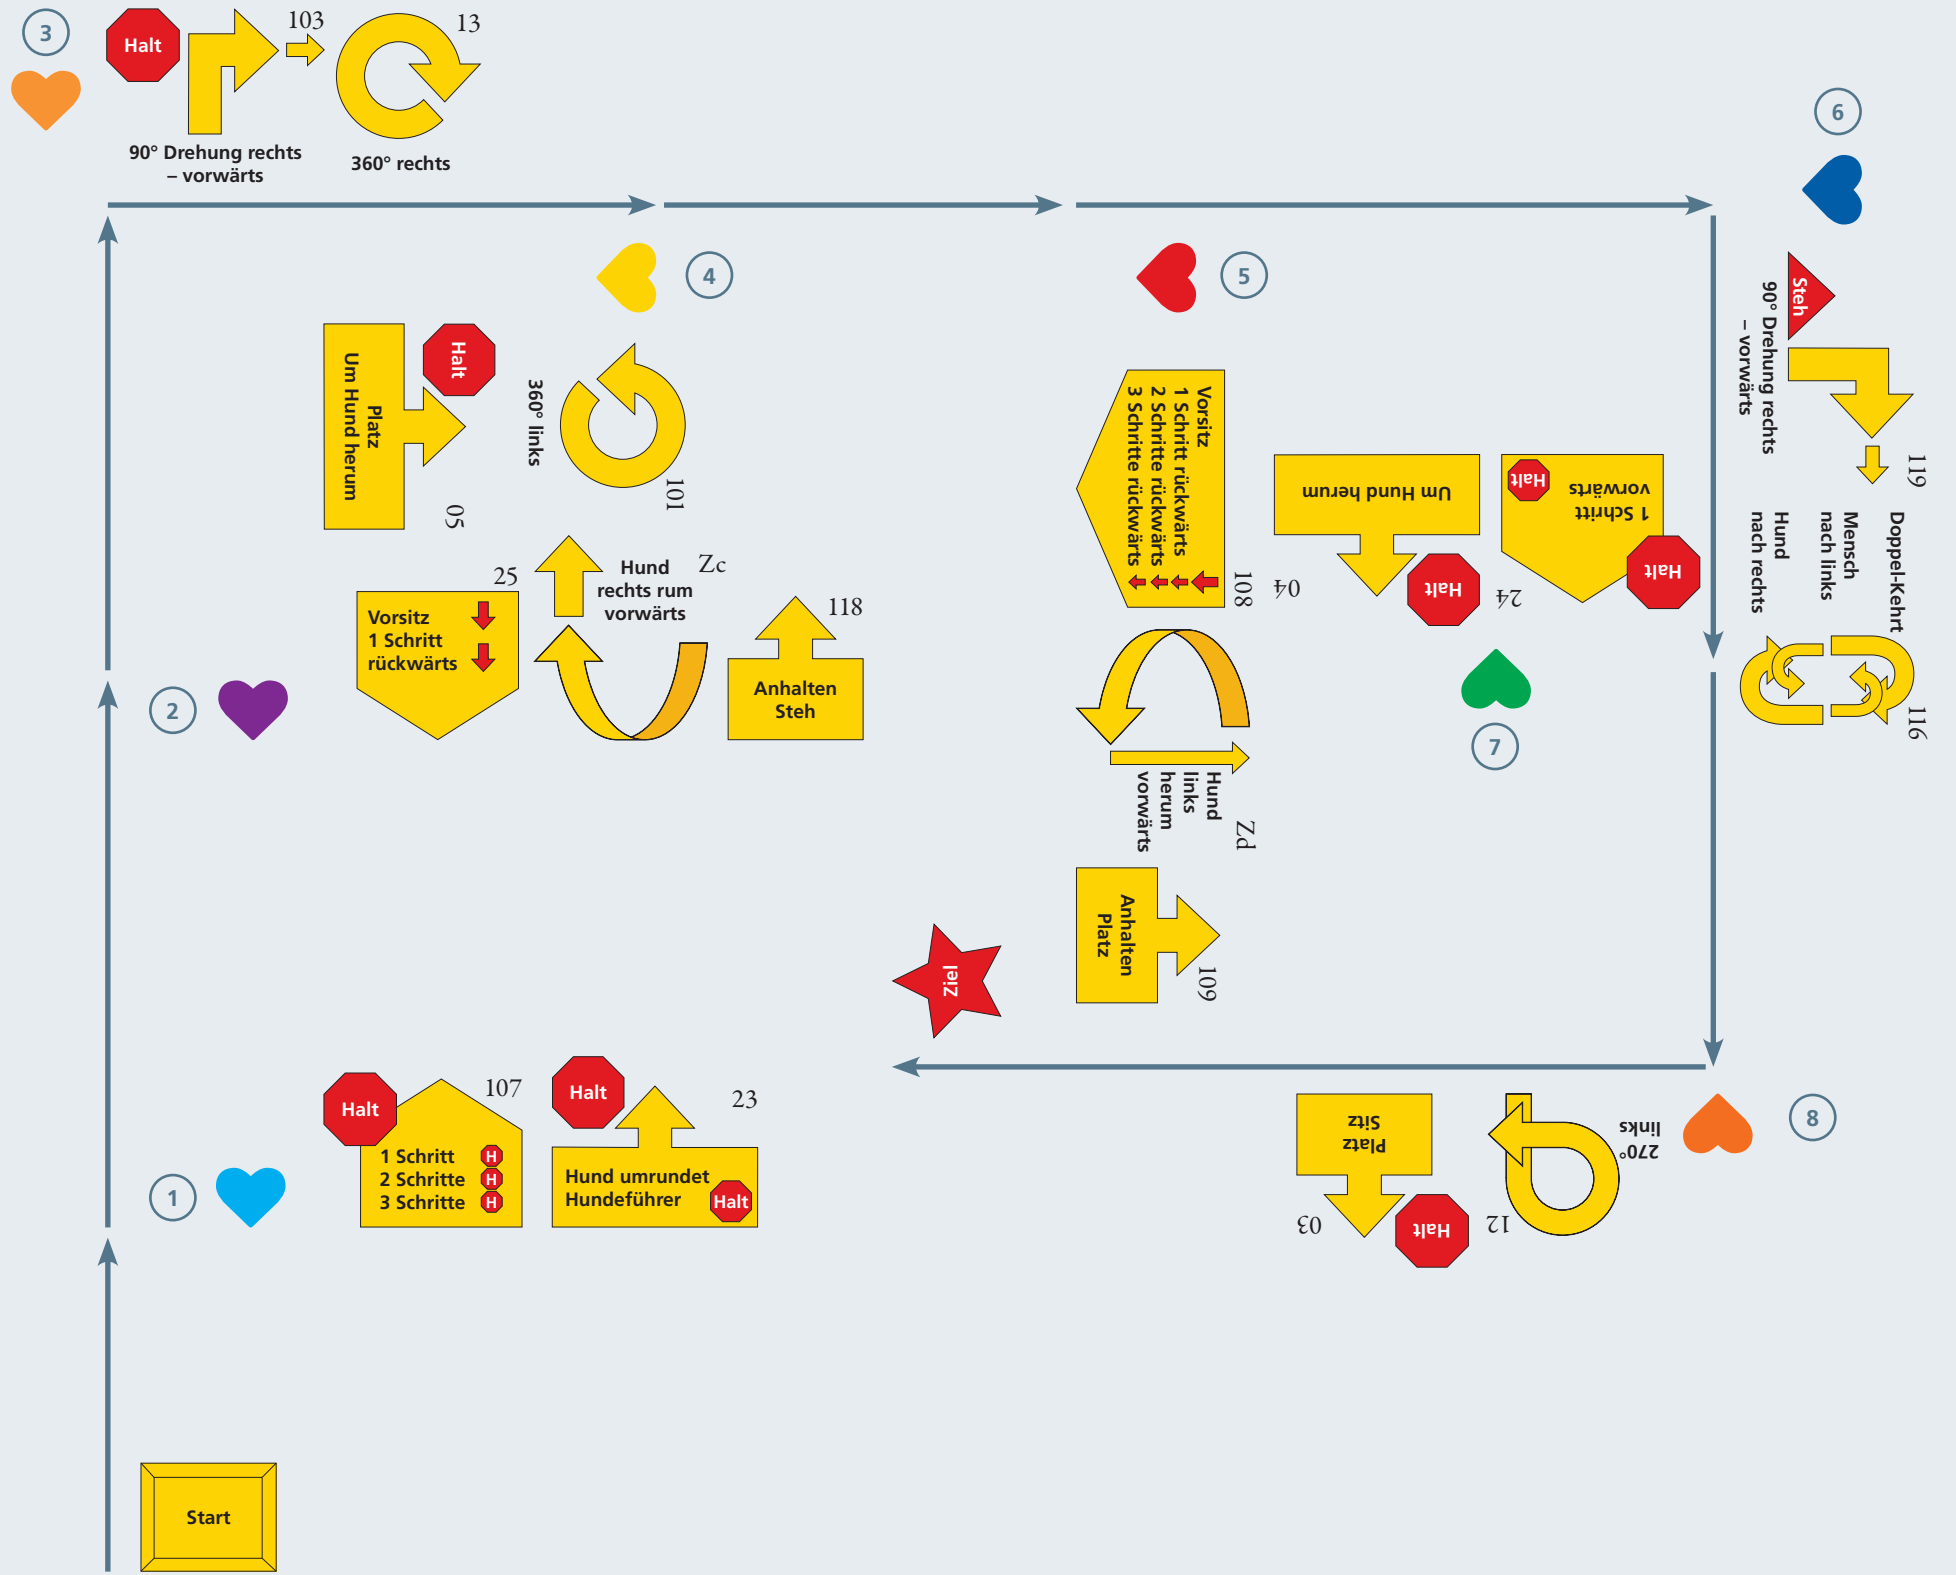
3
Halt
103
13
90° Drehung rechts – vorwärts
360° rechts

6

4
5

Halt
Platz
Um Hund herum
05
360° links
101

Steh
90° Drehung rechts – vorwärts
119
Doppel-Kehrt
Mensch nach links
Hund nach rechts
116

Vorsitz
1 Schritt rückwärts
2 Schritte rückwärts
3 Schritte rückwärts
108

Um Hund herum
Halt
04

1 Schritt vorwärts
Halt
Halt
24

25
Vorsitz
1 Schritt rückwärts
Hund rechts rum vorwärts
Zc
118
Anhalten
Steh

2

7

Hund links herum vorwärts
Zd

Anhalten
Platz
109

Ziel

8
270° links
12
Halt
Platz
Sitz
03

Halt
107
1 Schritt H
2 Schritte H
3 Schritte H

Halt
23
Hund umrundet Hundeführer
Halt

1

Start